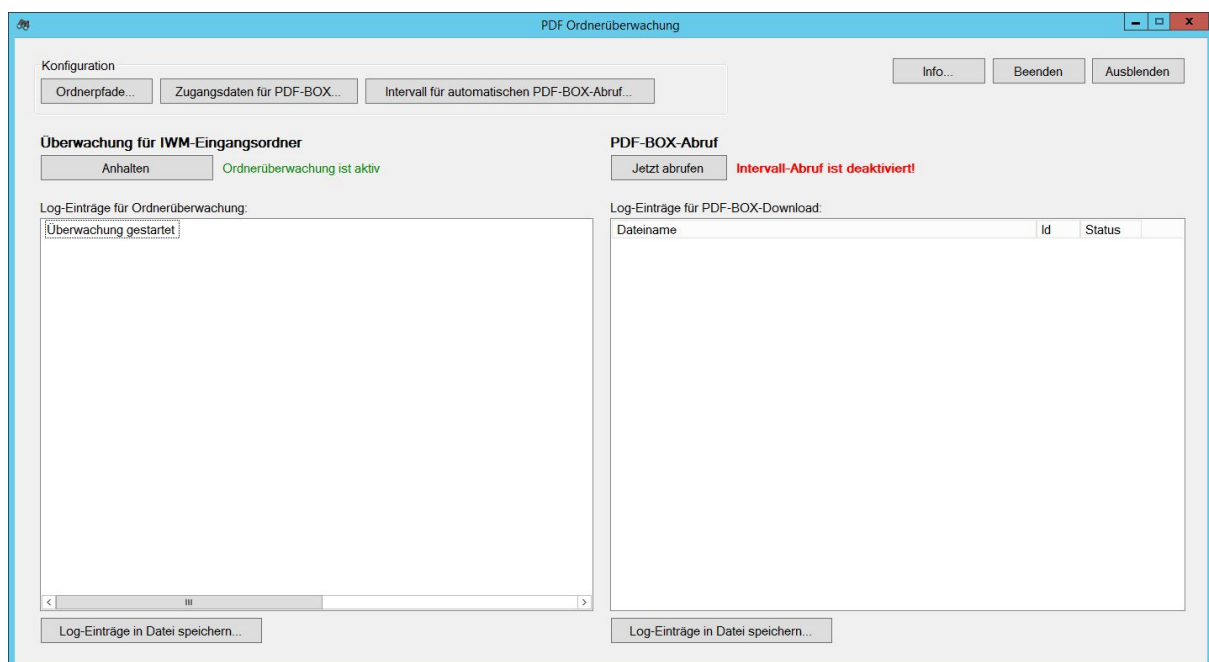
PDF Ordnerüberwachung

Konfiguration

Ordnerpfade... Zugangsdaten für PDF-BOX... Intervall für automatischen PDF-BOX-Abruf...

Info... Beenden Ausblenden

Überwachung für IWM-Eingangsordner

Anhalten Ordnerüberwachung ist aktiv

Log-Einträge für Ordnerüberwachung:

Überwachung gestartet

Log-Einträge in Datei speichern...

PDF-BOX-Abruf

Jetzt abrufen Intervall-Abruf ist deaktiviert!

Log-Einträge für PDF-BOX-Download:

| Dateiname | Id | Status |
|---|---|---|

Log-Einträge in Datei speichern...